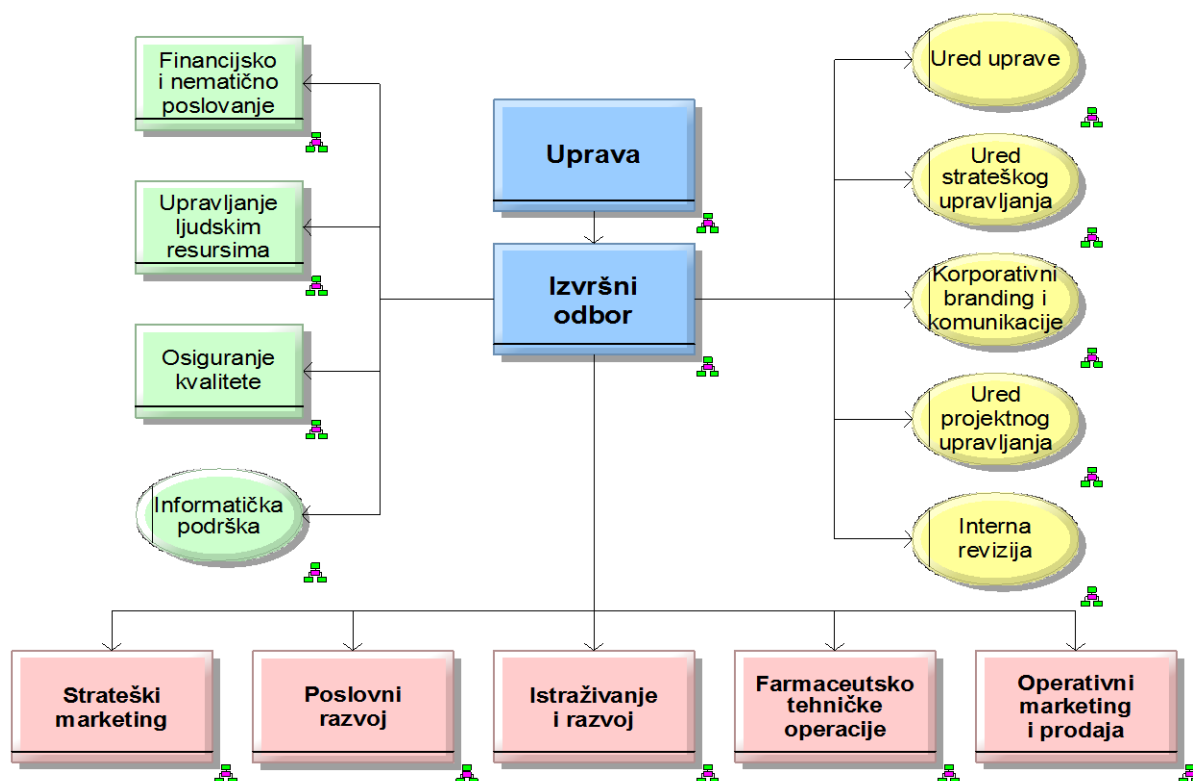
Financijsko i nematično poslovanje

Upravljanje ljudskim resursima

Osiguranje kvalitete

Informatička podrška

Uprava

Izvršni odbor

Ured uprave

Ured strateškog upravljanja

Korporativni branding i komunikacije

Ured projektnog upravljanja

Interna revizija

Strateški marketing

Poslovni razvoj

Istraživanje i razvoj

Farmaceutsko tehničke operacije

Operativni marketing i prodaja